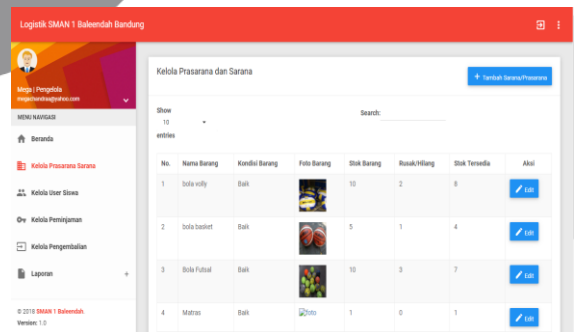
Logistik SMAN 1 Baleendah Bandung

Mega | Pengelola
megachandra@yahoo.com

MENU NAVIGASI

Beranda

Kelola Prasarana Sarana

Kelola User Siswa

Kelola Peminjaman

Kelola Pengembalian

Laporan

© 2018 SMAN 1 Baleendah
Version: 1.0

Kelola Prasarana dan Sarana

+ Tambah Sarana/Prasarana

Show 10 entries

Search:

| No. | Nama Barang | Kondisi Barang | Foto Barang | Stok Barang | Rusak/Hilang | Stok Tersedia | Aksi |
|---|---|---|---|---|---|---|---|
| 1 | bola volly | Baik | | 10 | 2 | 8 | Edit |
| 2 | bola basket | Baik | | 5 | 1 | 4 | Edit |
| 3 | Bola Futsal | Baik | | 10 | 3 | 7 | Edit |
| 4 | Matras | Baik | foto | 1 | 0 | 1 | Edit |